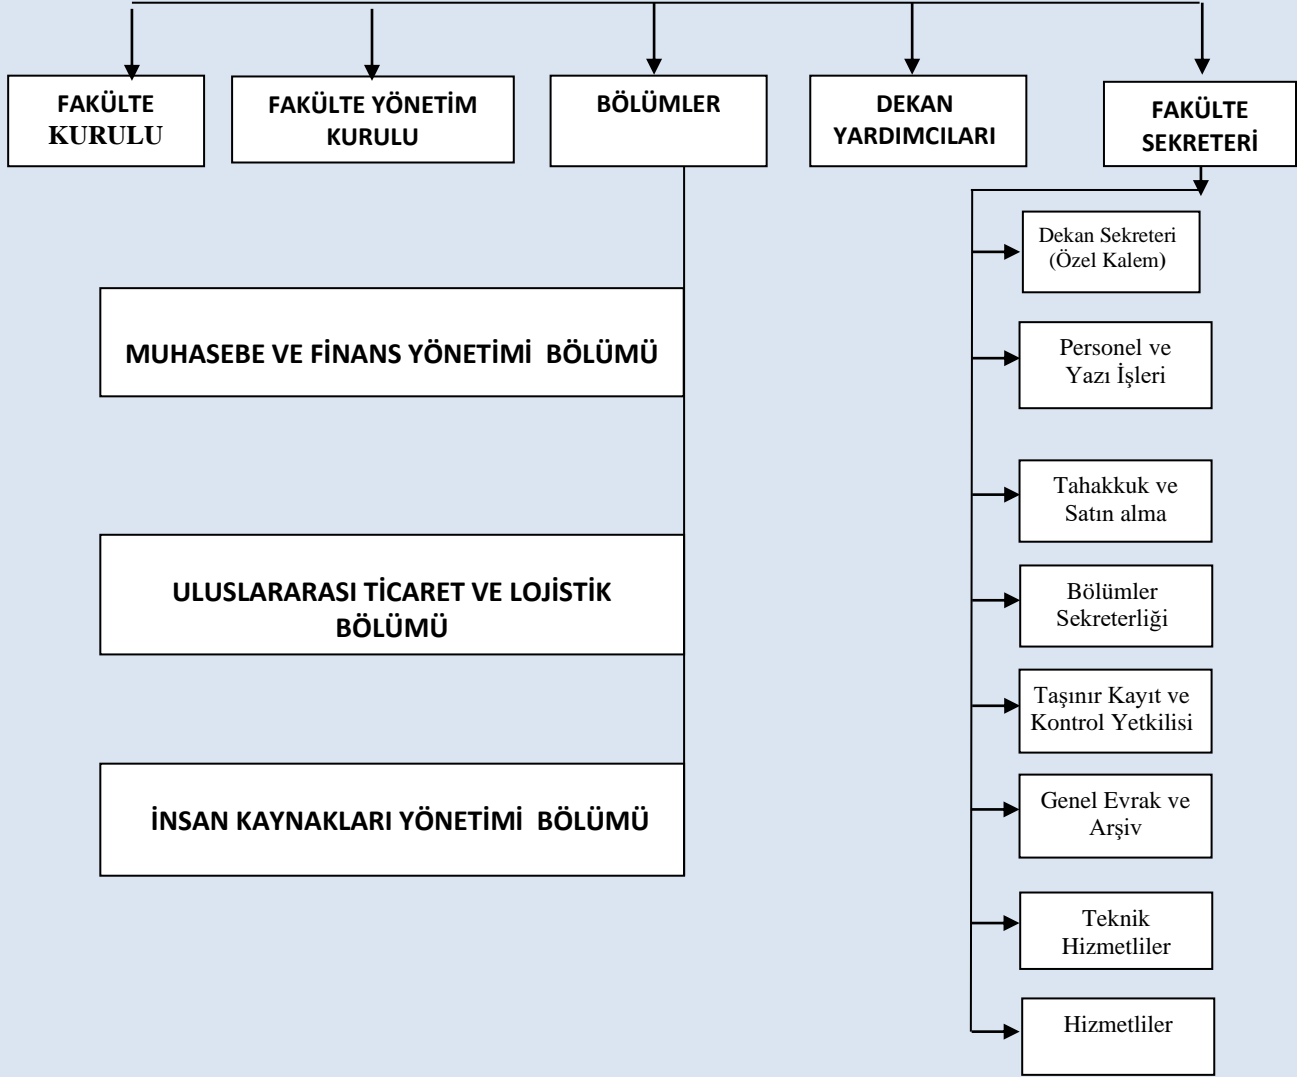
FAKÜLTE KURULU

FAKÜLTE YÖNETİM KURULU

BÖLÜMLER

DEKAN YARDIMCILARI

FAKÜLTE SEKRETERİ

Dekan Sekreteri (Özel Kalem)

Personel ve Yazı İşleri

Tahakkuk ve Satın alma

Bölümler Sekreterliği

Taşınır Kayıt ve Kontrol Yetkilisi

Genel Evrak ve Arşiv

Teknik Hizmetliler

Hizmetliler

MUHASEBE VE FİNANS YÖNETİMİ BÖLÜMÜ

ULUSLARARASI TİCARET VE LOJİSTİK BÖLÜMÜ

İNSAN KAYNAKLARI YÖNETİMİ BÖLÜMÜ